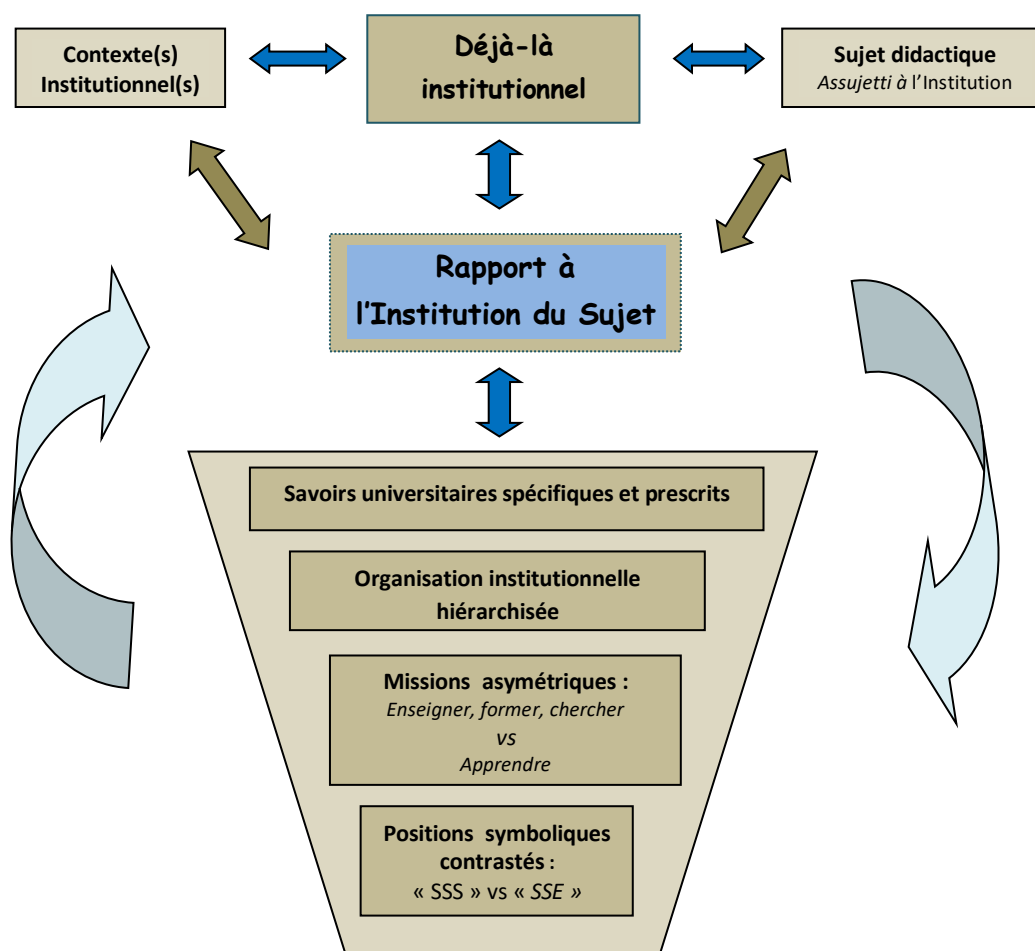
Contexte(s)
Institutionnel(s)

Déjà-là
institutionnel

Sujet didactique
Assujetti à l'Institution

Rapport à
l'Institution du Sujet

Savoirs universitaires spécifiques et prescrits

Organisation institutionnelle
hiérarchisée

Missions asymétriques :
Enseigner, former, chercher
vs
Apprendre

Positions symboliques
contrastés :
« SSS » vs « SSE »